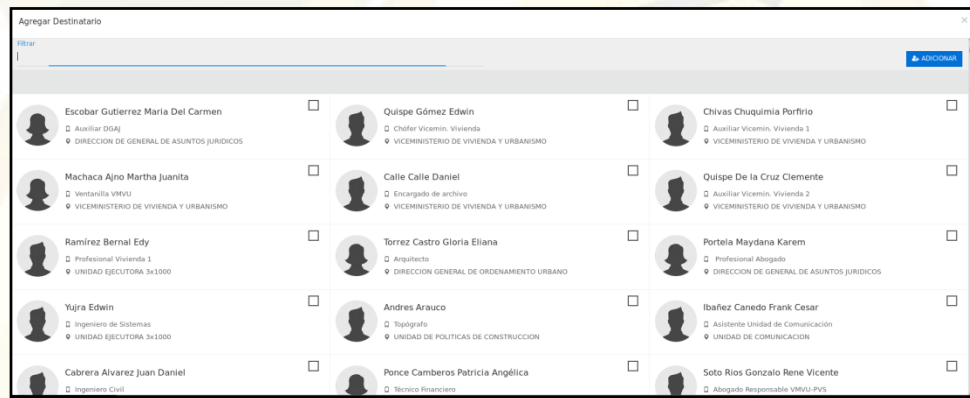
Agregar Destinatario

×

Filtrar

ADICIONAR

Escobar Gutierrez Maria Del Carmen
Auxiliar DGAJ
DIRECCION DE GENERAL DE ASUNTOS JURIDICOS

Quispe Gómez Edwin
Chófer Vicemin. Vivienda
VICEMINISTERIO DE VIVIENDA Y URBANISMO

Chivas Chuquimia Porfirio
Auxiliar Vicemin. Vivienda 1
VICEMINISTERIO DE VIVIENDA Y URBANISMO

Machaca Ajno Martha Juanita
Ventanilla VMVU
VICEMINISTERIO DE VIVIENDA Y URBANISMO

Calle Calle Daniel
Encargado de archivo
VICEMINISTERIO DE VIVIENDA Y URBANISMO

Quispe De la Cruz Clemente
Auxiliar Vicemin. Vivienda 2
VICEMINISTERIO DE VIVIENDA Y URBANISMO

Ramírez Bernal Edy
Profesional Vivienda 1
UNIDAD EJECUTORA 3x1000

Torrez Castro Gloria Eliana
Arquitecto
DIRECCION GENERAL DE ORDENAMIENTO URBANO

Portela Maydana Karem
Profesional Abogado
DIRECCION DE GENERAL DE ASUNTOS JURIDICOS

Yujra Edwin
Ingeniero de Sistemas
UNIDAD EJECUTORA 3x1000

Andres Arauco
Topógrafo
UNIDAD DE POLITICAS DE CONSTRUCCION

Ibañez Canedo Frank Cesar
Asistente Unidad de Comunicación
UNIDAD DE COMUNICACION

Cabrera Alvarez Juan Daniel
Ingeniero Civil

Ponce Camberos Patricia Angélica
Técnico Financiero

Soto Rios Gonzalo Rene Vicente
Abogado Responsable VMVU-PVS